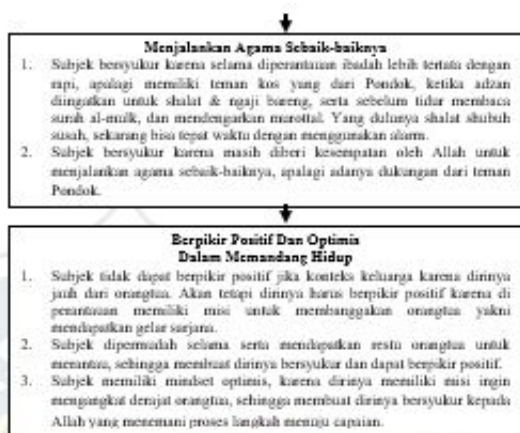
Menjalankan Agama Sebaik-baiknya

1. Subjek bersyukur karena selama diperantauan ibadah lebih tertata dengan rapi, apalagi memiliki teman kos yang dari Pondok, ketika adzan diingatkan untuk shalat & ngaji bareng, serta sebelum tidur membaca surah al-mulk, dan mendengarkan murottal. Yang dulunya shalat shubuh susah, sekarang bisa tepat waktu dengan menggunakan alarm.
2. Subjek bersyukur karena masih diberi kesempatan oleh Allah untuk menjalankan agama sebaik-baiknya, apalagi adanya dukungan dari teman Pondok.

Berpikir Positif Dan Optimis Dalam Memandang Hidup

1. Subjek tidak dapat berpikir positif jika konteks keluarga karena dirinya jauh dari orangtua. Akan tetapi dirinya harus berpikir positif karena di perantauan memiliki misi untuk membanggakan orangtua yakni mendapatkan gelar sarjana.
2. Subjek dipermudah selama serta mendapatkan restu orangtua untuk merantau, sehingga membuat dirinya bersyukur dan dapat berpikir positif.
3. Subjek memiliki mindset optimis, karena dirinya memiliki misi ingin mengangkat derajat orangtua, sehingga membuat dirinya bersyukur kepada Allah yang menemani proses langkah menuju capaian.